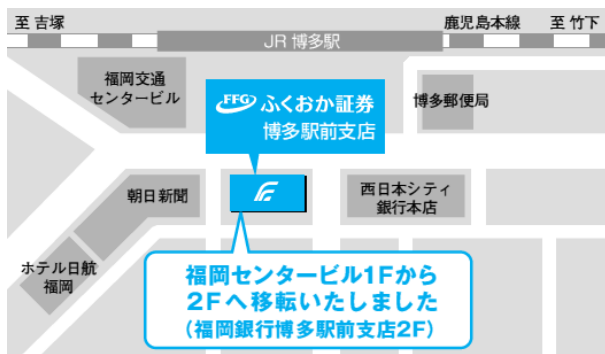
至 吉塚

鹿児島本線

至 竹下

JR 博多駅

福岡交通センタービル

FFG ふくおか証券 博多駅前支店

博多郵便局

朝日新聞

西日本シティ銀行本店

ホテル日航福岡

福岡センタービル1Fから2Fへ移転いたしました
(福岡銀行博多駅前支店2F)